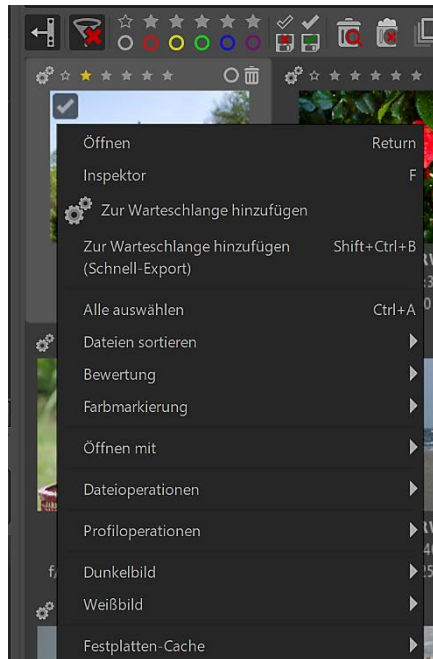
Öffnen	Return
Inspektor	F
Zur Warteschlange hinzufügen
Zur Warteschlange hinzufügen (Schnell-Export)	Shift+Ctrl+B
Alle auswählen	Ctrl+A
Dateien sortieren
Bewertung
Farbmarkierung
Öffnen mit
Dateioperationen
Profiloperationen
Dunkelbild
Weißbild
Festplatten-Cache